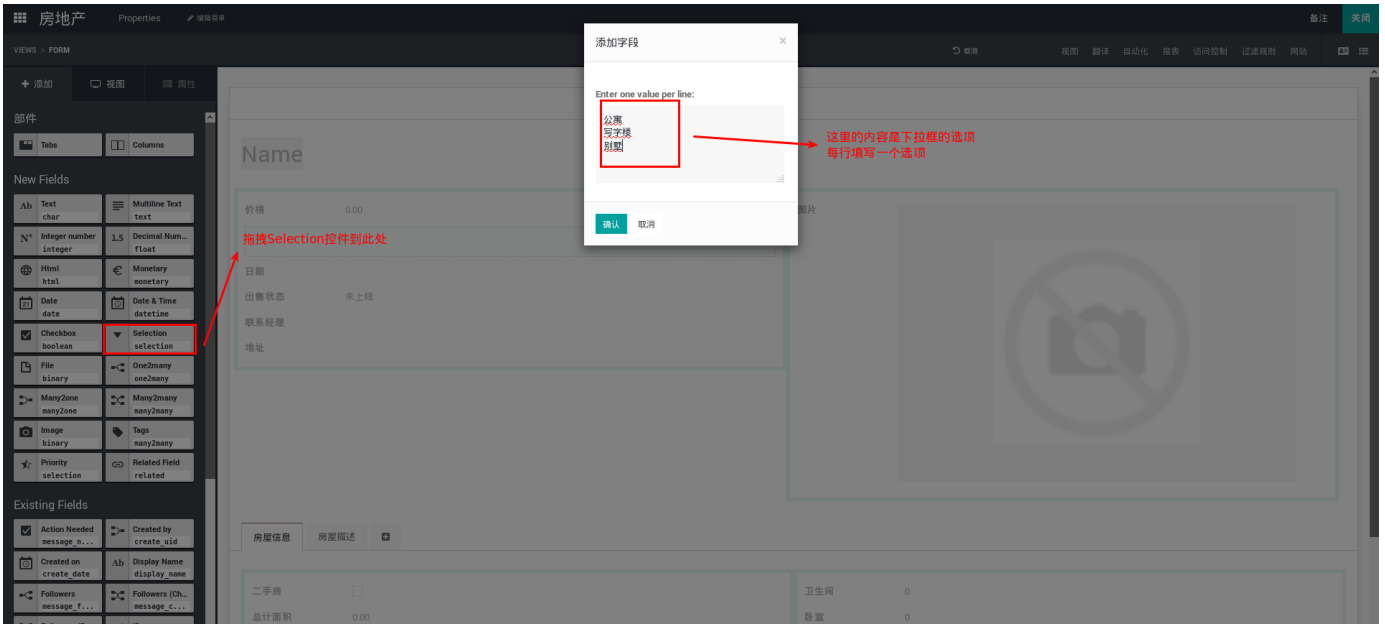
房地产 Properties 编辑菜单 备注 关闭

VIEWS > FORM

取消 视图 翻译 自动化 报表 访问控制 过滤规则 网站

添加 视图 属性

部件

Tabs Columns

New Fields

Text char
Multiline Text text
Integer number integer
Decimal Num... float
Html html
Monetary monetary
Date date
Date & Time datetime
Checkbox boolean
Selection selection
File binary
One2many one2many
Many2one many2one
Many2many many2many
Image binary
Tags many2many
Priority selection
Related Field related

Existing Fields

Action Needed message_n...
Created by create_uid
Created on create_date
Display Name display_name
Followers message_f...
Followers (Ch... message_c...

Name

价格 0.00

拖拽Selection控件到此处

日期
出售状态 未上线
联系经理
地址

图片

房屋信息 房屋描述

二手房
总计面积 0.00
卫生间 0
卧室 0

添加字段

Enter one value per line:

公寓
写字楼
别墅

确认 取消

这里的内容是下拉框的选项
每行填写一个选项